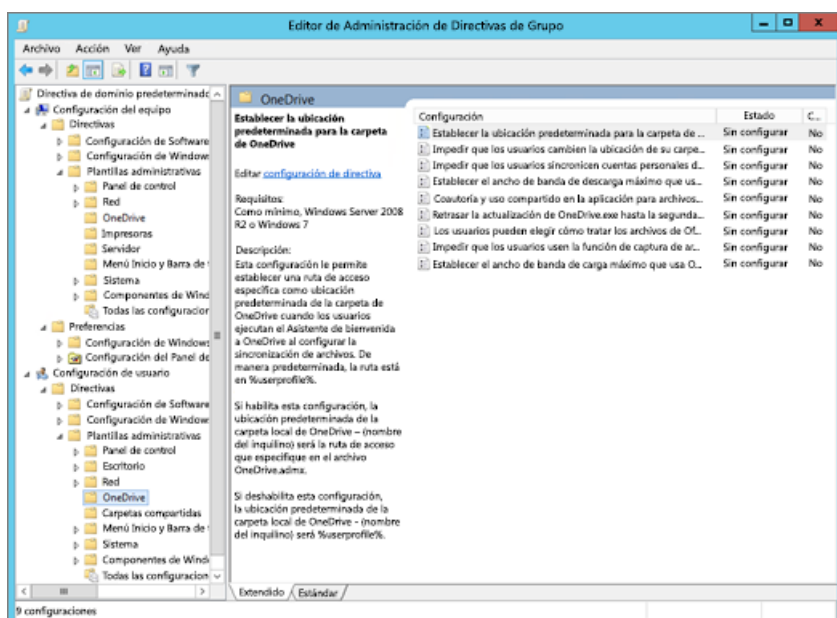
Editor de Administración de Directivas de Grupo

Archivo Acción Ver Ayuda

Directiva de dominio predeterminadc
Configuración del equipo
Directivas
Configuración de Software
Configuración de Window
Plantillas administrativas
Panel de control
Red
OneDrive
Impresoras
Servidor
Menú Inicio y Barra de
Sistema
Componentes de Wind
Todas las configuracior
Preferencias
Configuración de Windows
Configuración del Panel de
Configuración de usuario
Directivas
Configuración de Software
Configuración de Window
Plantillas administrativas
Panel de control
Escritorio
Red
OneDrive
Carpetas compartidas
Menú Inicio y Barra de
Sistema
Componentes de Wind
Todas las configuracior

OneDrive

Establecer la ubicación predeterminada para la carpeta de OneDrive

Editar configuración de directiva

Requisitos:
Como mínimo, Windows Server 2008 R2 o Windows 7

Descripción:
Esta configuración le permite establecer una ruta de acceso específica como ubicación predeterminada de la carpeta de OneDrive cuando los usuarios ejecutan el Asistente de bienvenida a OneDrive al configurar la sincronización de archivos. De manera predeterminada, la ruta está en %userprofile%.

Si habilita esta configuración, la ubicación predeterminada de la carpeta local de OneDrive – (nombre del inquilino) será la ruta de acceso que especifique en el archivo OneDrive.admx.

Si deshabilita esta configuración, la ubicación predeterminada de la carpeta local de OneDrive - (nombre del inquilino) será %userprofile%.

| Configuración | Estado | C... |
|---|---|---|
| Establecer la ubicación predeterminada para la carpeta de ... | Sin configurar | No |
| Impedir que los usuarios cambien la ubicación de su carpe... | Sin configurar | No |
| Impedir que los usuarios sincronicen cuentas personales d... | Sin configurar | No |
| Establecer el ancho de banda de descarga máximo que us... | Sin configurar | No |
| Coautoría y uso compartido en la aplicación para archivos... | Sin configurar | No |
| Retrasar la actualización de OneDrive.exe hasta la segunda... | Sin configurar | No |
| Los usuarios pueden elegir cómo tratar los archivos de Of... | Sin configurar | No |
| Impedir que los usuarios usen la función de captura de ar... | Sin configurar | No |
| Establecer el ancho de banda de carga máximo que usa O... | Sin configurar | No |

Extendido Estándar

9 configuraciones